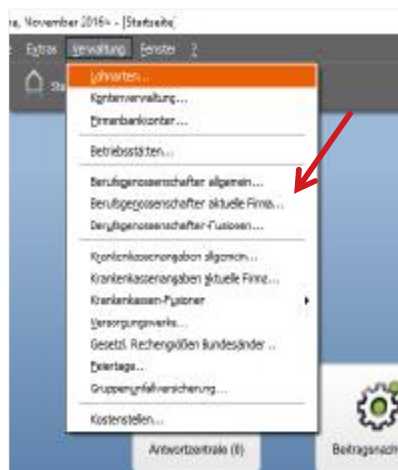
ra, November 2016» - [Startseite]

Extras Verwaltung Fenster ?

St

Lohnarten...
Kontenverwaltung...
Firmenbankkonten...
Betriebsstätten...
Berufsgenossenschaften allgemein...
Berufsgenossenschaften aktuelle Firma...
Berufsgenossenschaften-Fusionen...
Krankenkassenangaben allgemein...
Krankenkassenangaben aktuelle Firma...
Krankenkassen-Fusionen
Versorgungswerke...
Gesetzl. Rechengrößen Bundesländer...
Feiertage...
Gruppenunfallversicherung...
Kostenstellen...

Antwortzentrale (8)

Beitragsnach